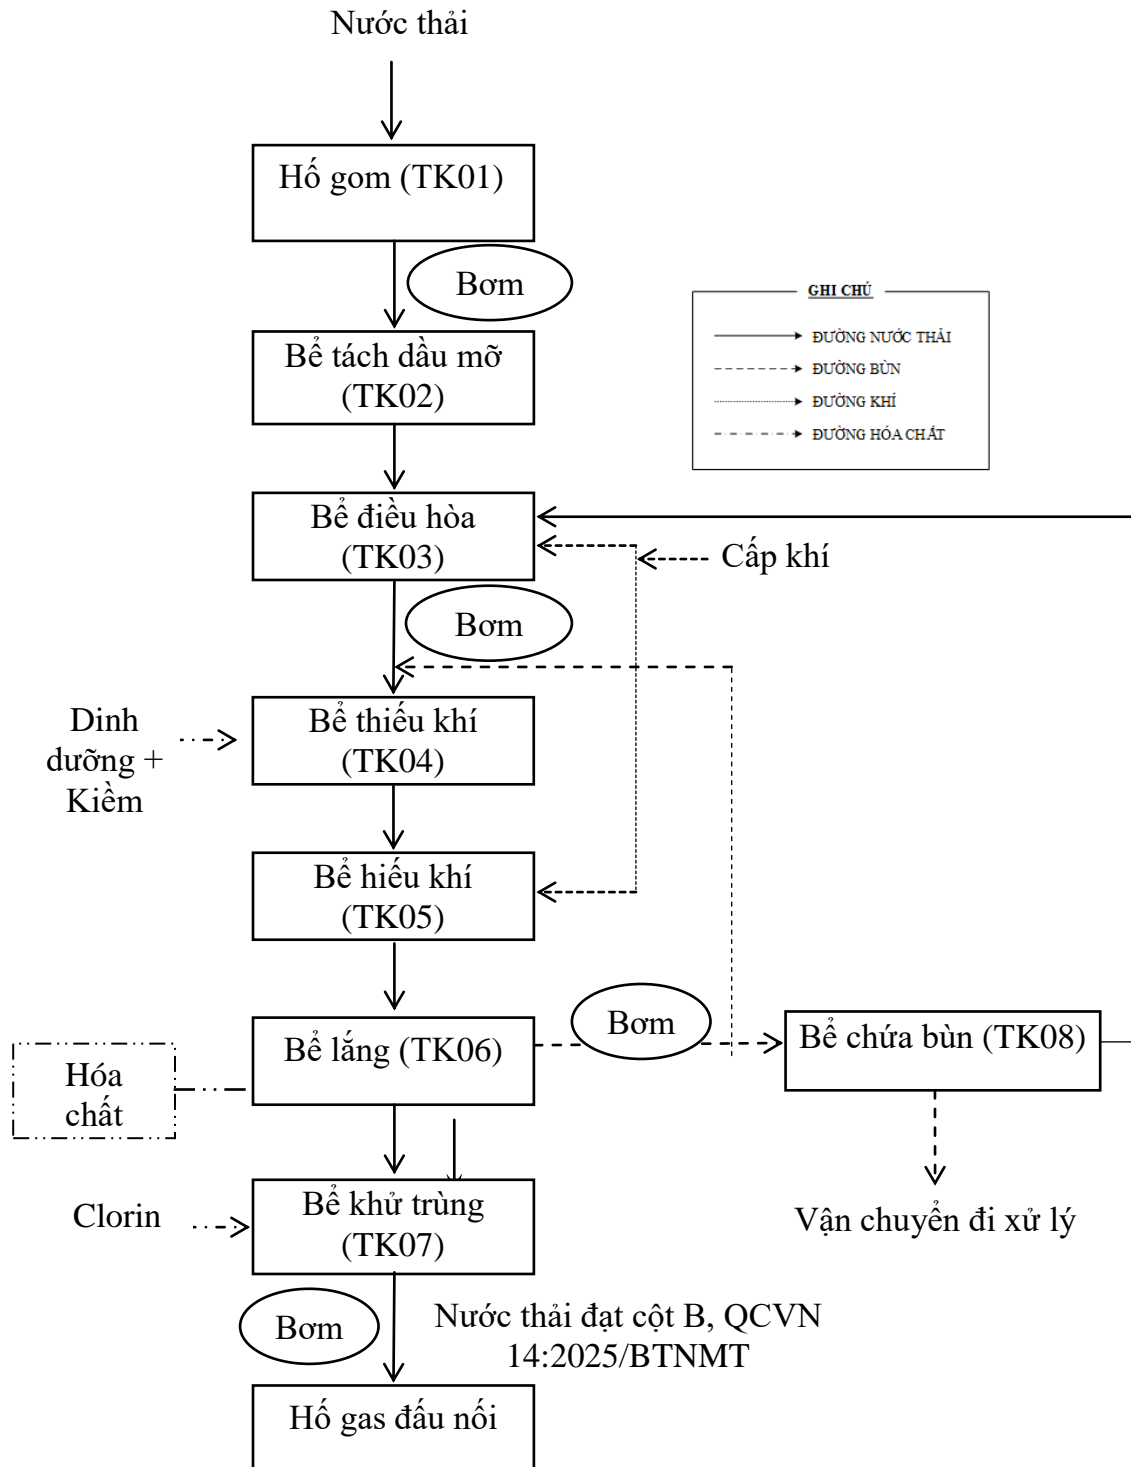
Nước thải

Hố gom (TK01)

Bơm

Bể tách dầu mỡ (TK02)

GHI CHÚ
ĐƯỜNG NƯỚC THẢI
ĐƯỜNG BÙN
ĐƯỜNG KHÍ
ĐƯỜNG HÓA CHẤT

Bể điều hòa (TK03)

Cấp khí

Bơm

Dinh dưỡng + Kiềm

Bể thiếu khí (TK04)

Bể hiếu khí (TK05)

Bơm

Hóa chất

Bể lắng (TK06)

Bể chứa bùn (TK08)

Clorin

Bể khử trùng (TK07)

Vận chuyển đi xử lý

Bơm

Nước thải đạt cột B, QCVN 14:2025/BTNMT

Hố gas đấu nối